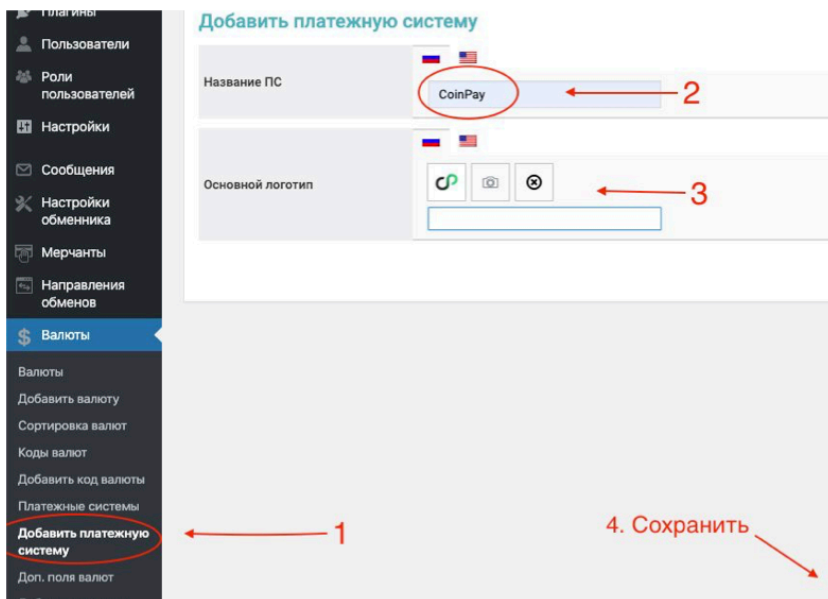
Плагины
Пользователи
Роли пользователей
Настройки
Сообщения
Настройки обменника
Мерчанты
Направления обменов
Валюты
Валюты
Добавить валюту
Сортировка валют
Коды валют
Добавить код валюты
Платежные системы
Добавить платежную систему
Доп. поля валют

Добавить платежную систему

Название ПС
CoinPay
2

Основной логотип
3

1

4. Сохранить